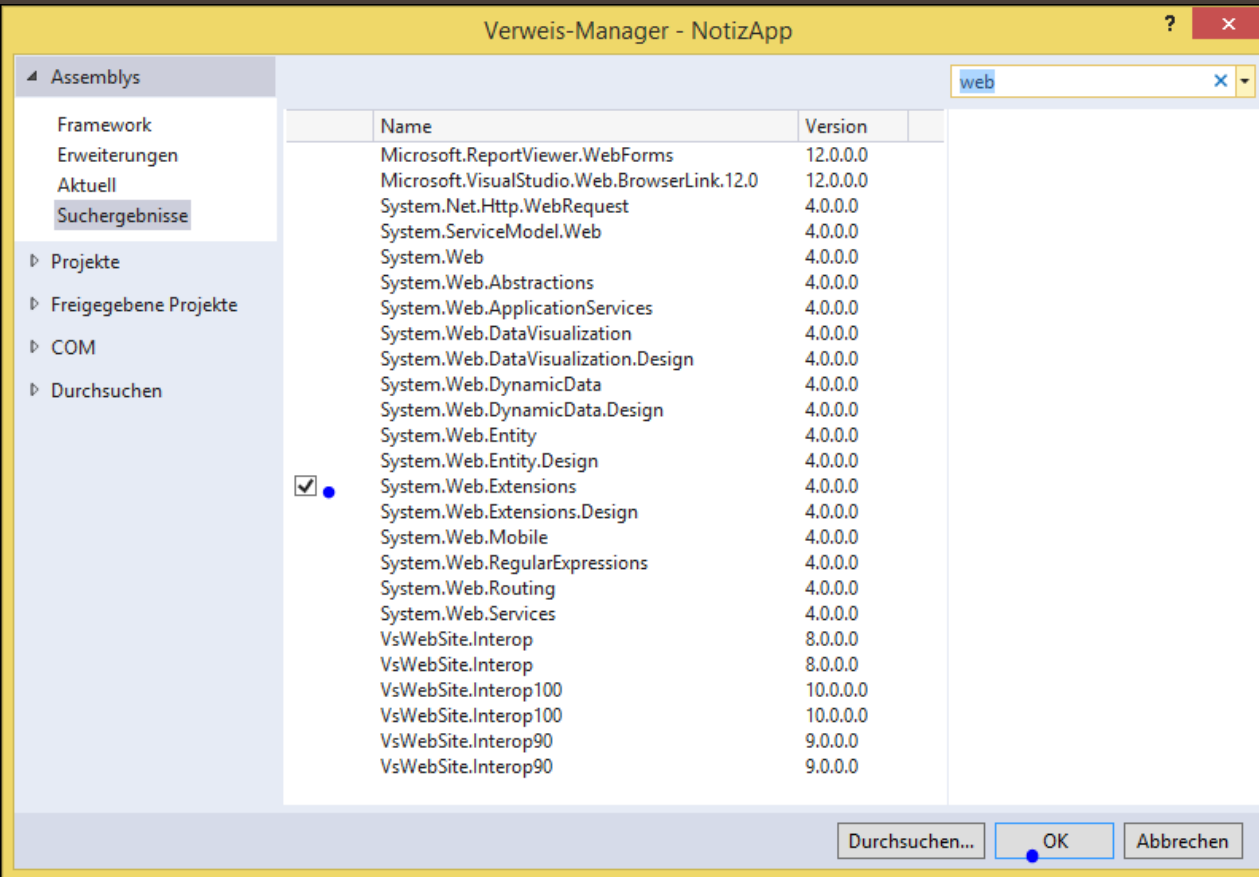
Verweis-Manager - NotizApp

?

Assemblys

Framework
Erweiterungen
Aktuell
Suchergebnisse

Projekte

Freigegebene Projekte

COM

Durchsuchen

web

| | Name | Version |
|---|---|---|
| | Microsoft.ReportViewer.WebForms | 12.0.0.0 |
| | Microsoft.VisualStudio.Web.BrowserLink.12.0 | 12.0.0.0 |
| | System.Net.Http.WebRequest | 4.0.0.0 |
| | System.ServiceModel.Web | 4.0.0.0 |
| | System.Web | 4.0.0.0 |
| | System.Web.Abstractions | 4.0.0.0 |
| | System.Web.ApplicationServices | 4.0.0.0 |
| | System.Web.DataVisualization | 4.0.0.0 |
| | System.Web.DataVisualization.Design | 4.0.0.0 |
| | System.Web.DynamicData | 4.0.0.0 |
| | System.Web.DynamicData.Design | 4.0.0.0 |
| | System.Web.Entity | 4.0.0.0 |
| | System.Web.Entity.Design | 4.0.0.0 |
| ✔ | System.Web.Extensions | 4.0.0.0 |
| | System.Web.Extensions.Design | 4.0.0.0 |
| | System.Web.Mobile | 4.0.0.0 |
| | System.Web.RegularExpressions | 4.0.0.0 |
| | System.Web.Routing | 4.0.0.0 |
| | System.Web.Services | 4.0.0.0 |
| | VsWebSite.Interop | 8.0.0.0 |
| | VsWebSite.Interop | 8.0.0.0 |
| | VsWebSite.Interop100 | 10.0.0.0 |
| | VsWebSite.Interop100 | 10.0.0.0 |
| | VsWebSite.Interop90 | 9.0.0.0 |
| | VsWebSite.Interop90 | 9.0.0.0 |

Durchsuchen...
OK
Abbrechen